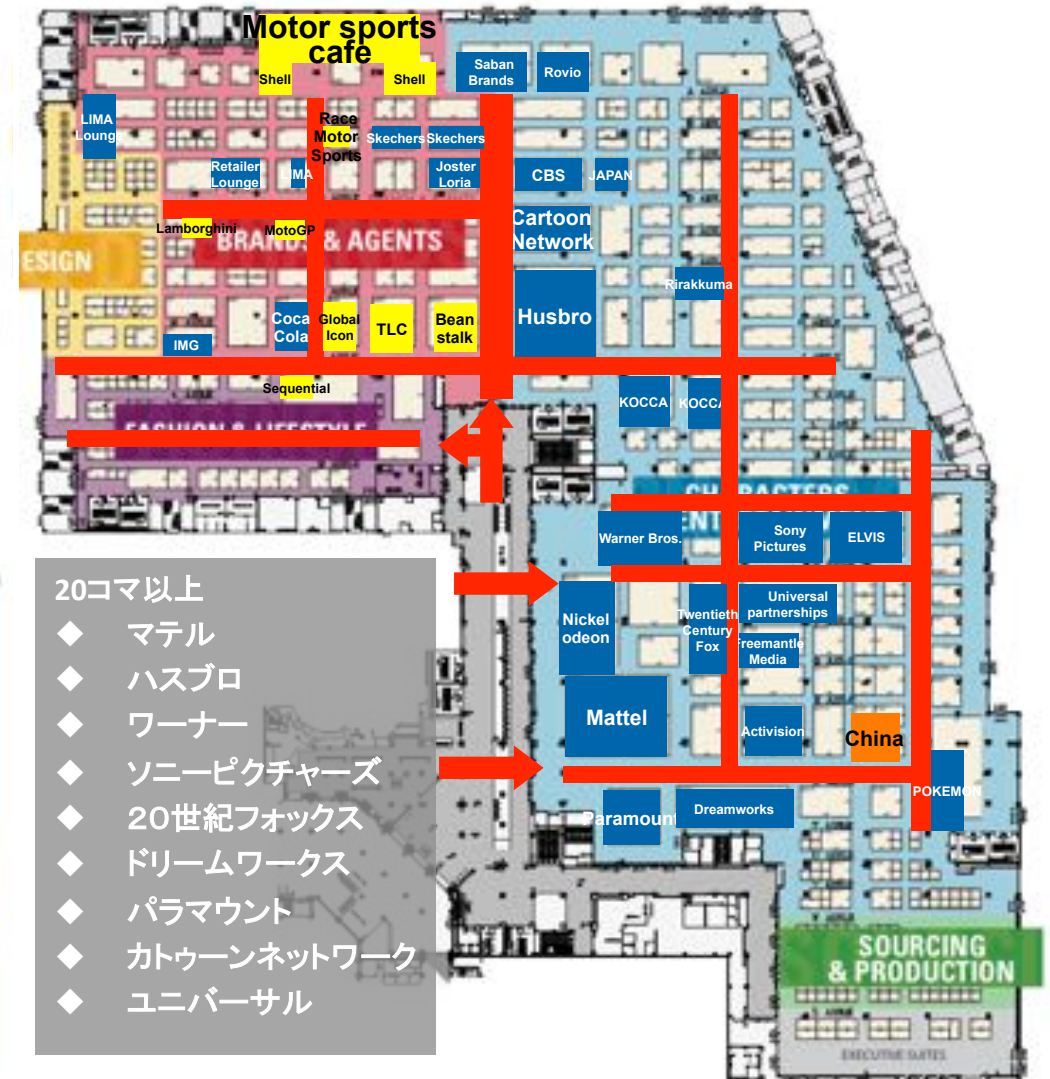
Motor sports cafe
Shell
Shell
Saban Brands
Rovio
LIMA Loung
Race Motor Sports
Skechers
Skechers
Retailer Lounge
LIMA
Joster Loria
CBS
JAPAN
Lamborghini
MotoGP
BRANDS & AGENTS
Cartoon Network
ESIGN
Rirakkuma
Coca Cola
Global Icon
TLC
Bean stalk
Husbro
IMG
Sequential
KOCCA
KOCCA
FASHION & LIFESTYLE
CHARACTERS
Warner Bros.
Sony Pictures
ELVIS
Universal partnerships
Nickel odeon
Twentieth Century Fox
Freemantle Media
Mattel
Activision
China
POKEMON
Paramount
Dreamworks
SOURCING & PRODUCTION
EXECUTIVE SUITES

20コマ以上
◆ マテル
◆ ハスブロ
◆ ワーナー
◆ ソニーピクチャーズ
◆ 20世紀フォックス
◆ ドリームワークス
◆ パラマウント
◆ カトゥーンネットワーク
◆ ユニバーサル